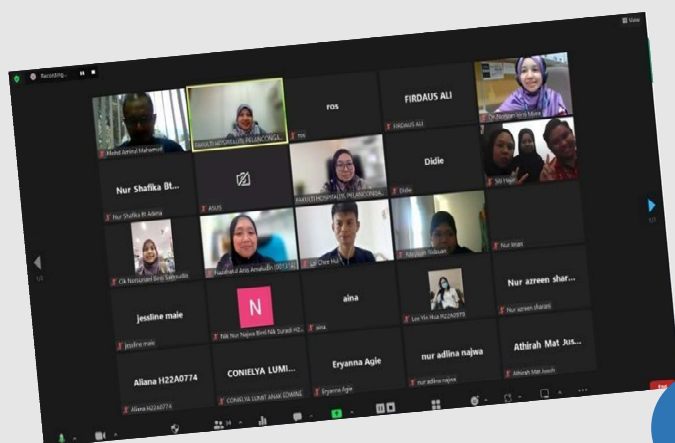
Recording...

View

Mohd Jamirul Mahamud

FAKULTI HOSPITALITI PELANCONGA...

ros

ros

FIRDAUS ALI

FIRDAUS ALI

Dr Rahayu Ahmad Mohd

Nur Shafika Bt...

Nur Shafika Bt Adang

ASUS

FAKULTI HOSPITALITI, PELANCONGA...

Didie

Didie

Siti Hajar

Cik Nursuhaini Binti Sabaruddin

Nurahmad Anis Amaluddin

Lin Chee Hui

Nur Wan

jessline maie

jessline maie

N

Nik Nur Najwa Binti Nik Suradi H2...

aina

aina

Lee Yin Hua H22A0970

Nur azreen shar...

Nur azreen sharani

Aliana H22A0774

Aliana H22A0774

CONIELYA LUMI...

CONIELYA LUMIT ANAK EDWINE

Eryanna Agie

Eryanna Agie

nur adlina najwa

nur adlina najwa

Athirah Mat Jus...

Athirah Mat Jusoh

1/2

1/2

24

End